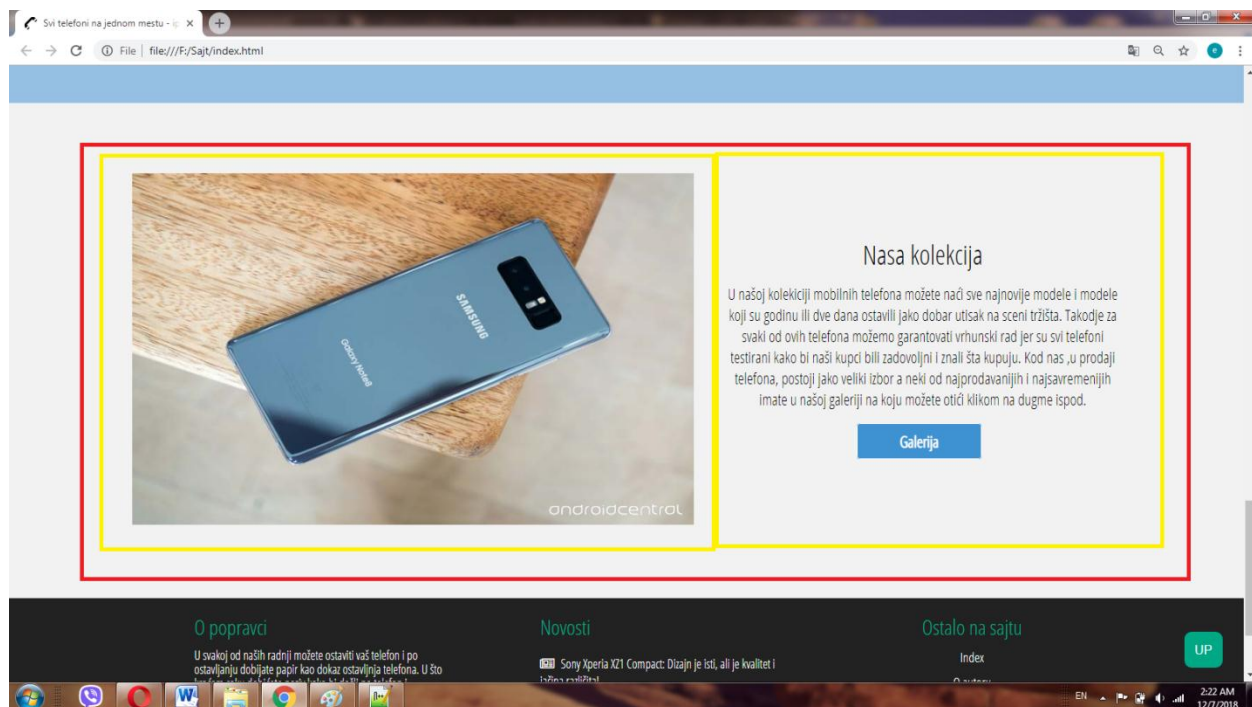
Svi telefoni na jednom mestu - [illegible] ×

File | file:///F:/Sajt/index.html

SAMSUNG

Galaxy Note8

androidcentral

Nasa kolekcija

U našoj kolekciji mobilnih telefona možete naći sve najnovije modele i modele koji su godinu ili dve dana ostavili jako dobar utisak na sceni tržišta. Takodje za svaki od ovih telefona možemo garantovati vrhunski rad jer su svi telefoni testirani kako bi naši kupci bili zadovoljni i znali šta kupuju. Kod nas ,u prodaji telefona, postoji jako veliki izbor a neki od najprodavanijih i najsavremenijih imate u našoj galeriji na koju možete otići klikom na dugme ispod.

Galerija

O popravci

U svakoj od naših radnji možete ostaviti vaš telefon i po ostavljanju dobijate papir kao dokaz ostavljnja telefona. U što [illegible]

Novosti

Sony Xperia XZ1 Compact: Dizajn je isti, ali je kvalitet i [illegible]

Ostalo na sajtu

Index

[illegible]

UP

EN

2:22 AM
12/7/2018